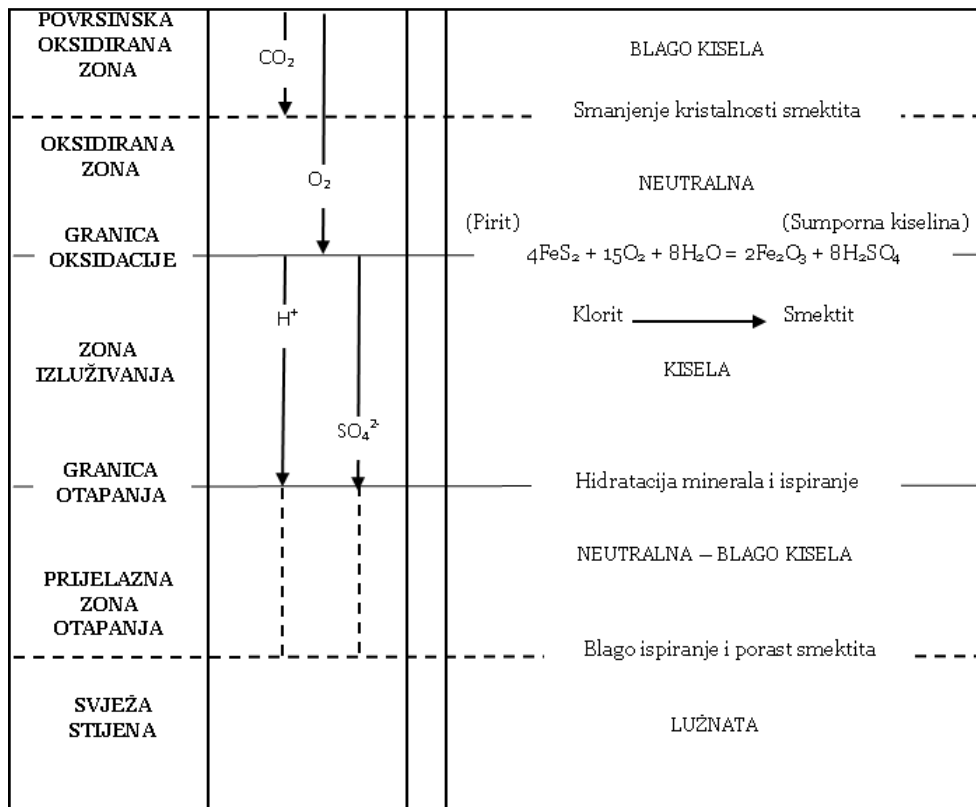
POVRSINSKA OKSIDIRANA ZONA

$CO_2$

BLAGO KISELA

Smanjenje kristalnosti smektita

OKSIDIRANA ZONA

$O_2$

NEUTRALNA

GRANICA OKSIDACIJE

(Pirit)

(Sumporna kiselina)

$4FeS_2 + 15O_2 + 8H_2O = 2Fe_2O_3 + 8H_2SO_4$

$H^+$

Klorit → Smektit

ZONA IZLUŽIVANJA

KISELA

$SO_4^{2-}$

GRANICA OTAPANJA

Hidratacija minerala i ispiranje

NEUTRALNA – BLAGO KISELA

PRIJELAZNA ZONA OTAPANJA

Blago ispiranje i porast smektita

SVJEŽA STIJENA

LUŽNATA